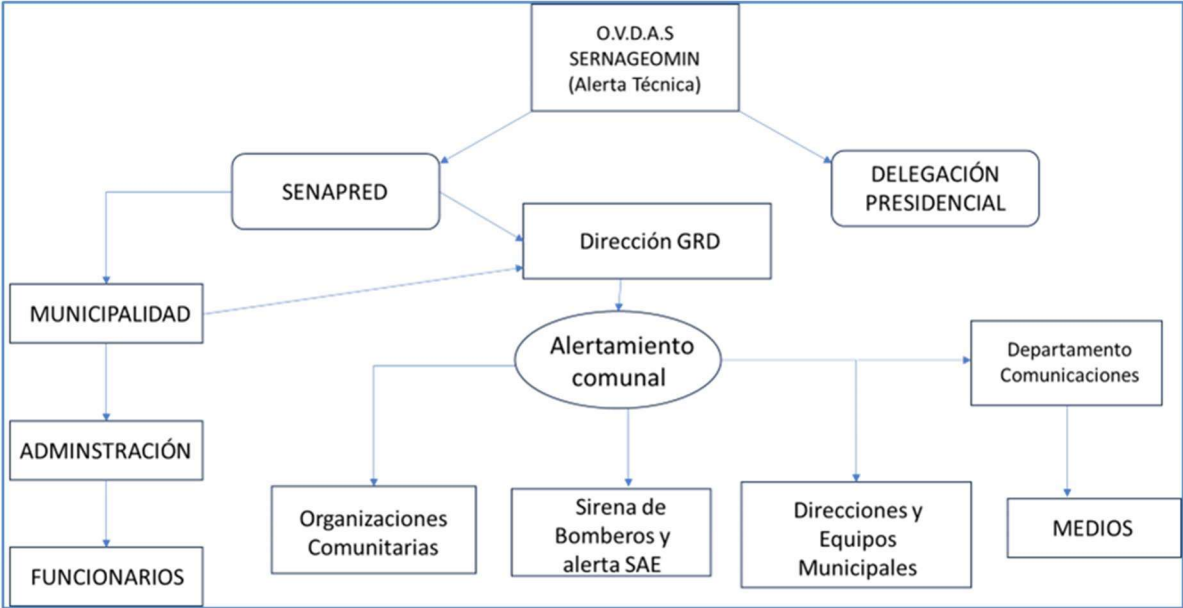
O.V.D.A.S
SERNAGEOMIN
(Alerta Técnica)

SENAPRED

DELEGACIÓN PRESIDENCIAL

Dirección GRD

MUNICIPALIDAD

Alertamiento comunal

Departamento Comunicaciones

ADMINSTRACIÓN

Organizaciones Comunitarias

Sirena de Bomberos y alerta SAE

Direcciones y Equipos Municipales

MEDIOS

FUNCIONARIOS